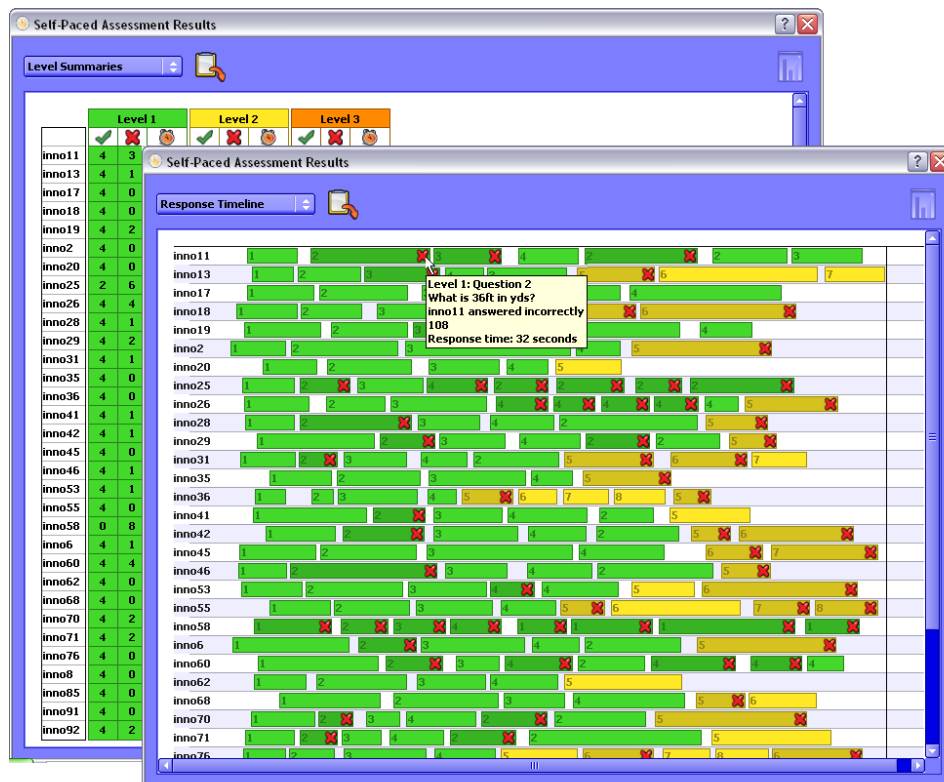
Self-Paced Assessment Results

Level Summaries

| | Level 1 | | | Level 2 | | | Level 3 | | |
|---|---|---|---|---|---|---|---|---|---|
| inno11 | 4 | 3 | | | | | | | |
| inno13 | 4 | 1 | | | | | | | |
| inno17 | 4 | 0 | | | | | | | |
| inno18 | 4 | 0 | | | | | | | |
| inno19 | 4 | 2 | | | | | | | |
| inno2 | 4 | 0 | | | | | | | |
| inno20 | 4 | 0 | | | | | | | |
| inno25 | 2 | 6 | | | | | | | |
| inno26 | 4 | 4 | | | | | | | |
| inno28 | 4 | 1 | | | | | | | |
| inno29 | 4 | 2 | | | | | | | |
| inno31 | 4 | 1 | | | | | | | |
| inno35 | 4 | 0 | | | | | | | |
| inno36 | 4 | 0 | | | | | | | |
| inno41 | 4 | 1 | | | | | | | |
| inno42 | 4 | 1 | | | | | | | |
| inno45 | 4 | 0 | | | | | | | |
| inno46 | 4 | 1 | | | | | | | |
| inno53 | 4 | 1 | | | | | | | |
| inno55 | 4 | 0 | | | | | | | |
| inno58 | 0 | 8 | | | | | | | |
| inno6 | 4 | 1 | | | | | | | |
| inno60 | 4 | 4 | | | | | | | |
| inno62 | 4 | 0 | | | | | | | |
| inno68 | 4 | 0 | | | | | | | |
| inno70 | 4 | 2 | | | | | | | |
| inno71 | 4 | 2 | | | | | | | |
| inno76 | 4 | 0 | | | | | | | |
| inno8 | 4 | 0 | | | | | | | |
| inno85 | 4 | 0 | | | | | | | |
| inno91 | 4 | 0 | | | | | | | |
| inno92 | 4 | 2 | | | | | | | |

Self-Paced Assessment Results

Response Timeline

inno11 1 2 3 4 2 2 3
inno13 1 2 3 4 5 6 7
inno17 1 2 3 4
inno18 1 2 3 5 6
inno19 1 2 3 4
inno2 1 2 3 4 5
inno20 1 2 3 4 5
inno25 1 2 3 4 2 2 2 2
inno26 1 2 3 4 4 4 4 4 5
inno28 1 2 3 4 2 5
inno29 1 2 3 4 2 2 5
inno31 1 2 3 4 2 5 6 7
inno35 1 2 3 4 5
inno36 1 2 3 4 5 6 7 8 5
inno41 1 2 3 4 2 5
inno42 1 2 3 4 2 5 6
inno45 1 2 3 4 6 7
inno46 1 2 3 4 2 5
inno53 1 2 3 4 4 5 6
inno55 1 2 3 4 5 6 7 8
inno58 1 2 3 4 1 1 1 1
inno6 1 2 3 4 2 5
inno60 1 2 3 4 2 4 4 4
inno62 1 2 3 4 5
inno68 1 2 3 4 5 6
inno70 1 2 3 4 2 2 5
inno71 1 2 3 4 2 2 5
inno76 1 2 3 4 5 6 7 8

Level 1: Question 2
What is 36ft in yds?
inno11 answered incorrectly
108
Response time: 32 seconds